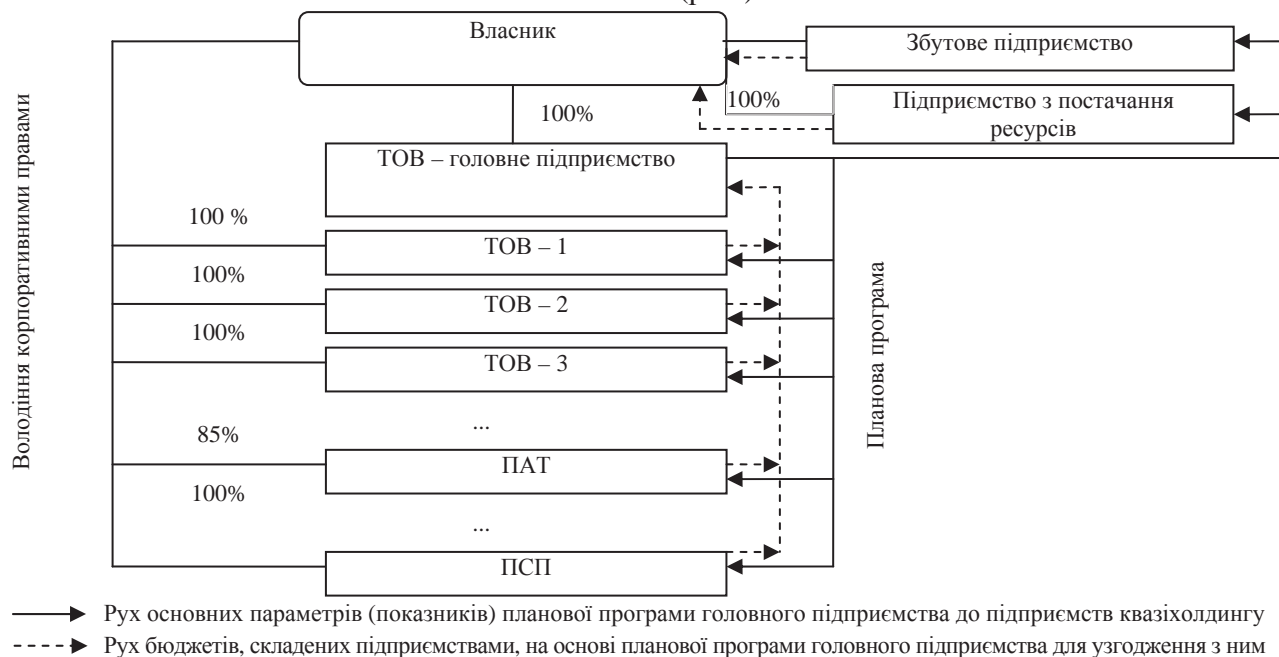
Власник

Збутове підприємство

100%

Підприємство з постачання ресурсів

100%

ТОВ – головне підприємство

Володіння корпоративними правами

100 %

ТОВ – 1

100%

ТОВ – 2

100%

ТОВ – 3

...

85%

ПАТ

100%

...

ПСП

Планова програма

Рух основних параметрів (показників) планової програми головного підприємства до підприємств квазіхолдингу

Рух бюджетів, складених підприємствами, на основі планової програми головного підприємства для узгодження з ним